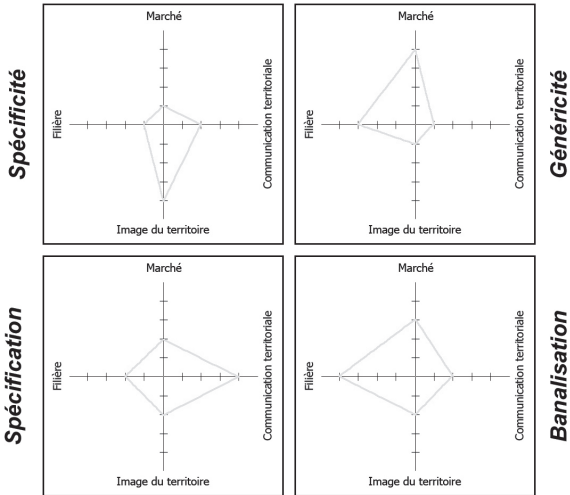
Spécificité

Marché

Filière

Communication territoriale

Image du territoire

Marché

Filière

Communication territoriale

Image du territoire

Généricité

Spécification

Marché

Filière

Communication territoriale

Image du territoire

Marché

Filière

Communication territoriale

Image du territoire

Banalisation